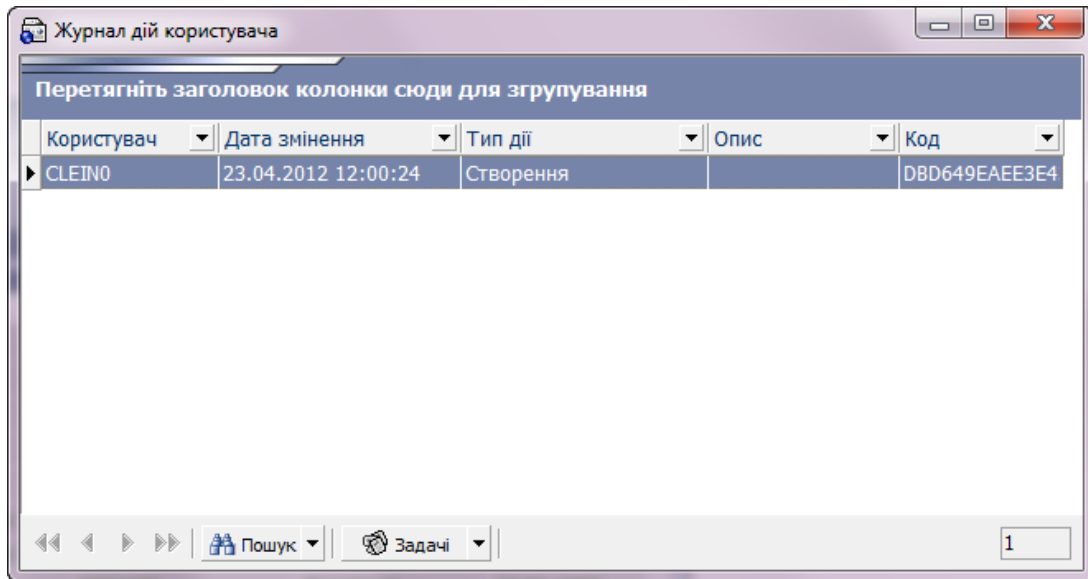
Журнал дій користувача

Перетягніть заголовок колонки сюди для згрупування

| Користувач | Дата змінення | Тип дії | Опис | Код |
|---|---|---|---|---|
| CLEIN0 | 23.04.2012 12:00:24 | Створення | | DBD649EAEE3E4 |

Пошук Задачі 1